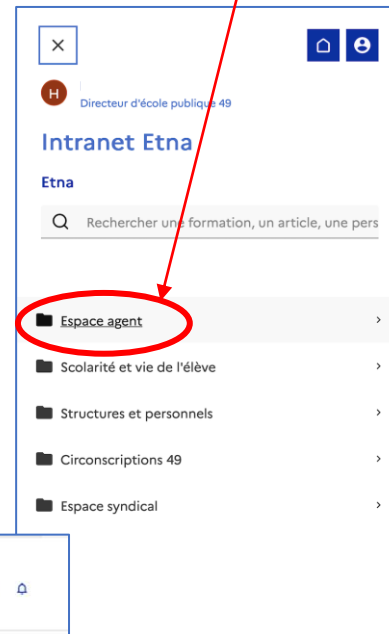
×

H

Directeur d'école publique 49

Intranet Etna

Etna

Rechercher une formation, un article, une pers

Espace agent

Scolarité et vie de l'élève

Structures et personnels

Circonscriptions 49

Espace syndical